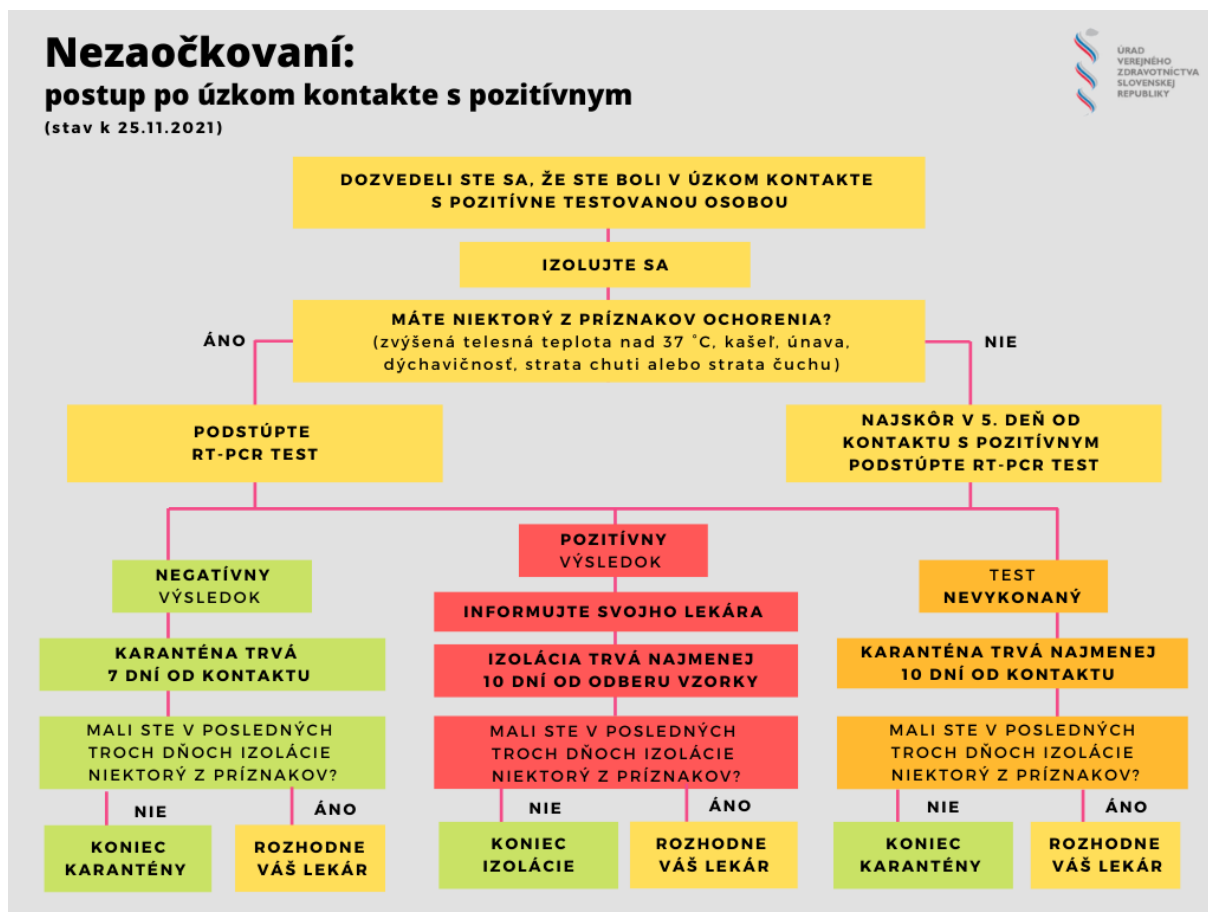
Nezaočkovaní:
postup po úzkom kontakte s pozitívnym
(stav k 25.11.2021)

ÚRAD VEREJNÉHO ZDRAVOTNÍCTVA SLOVENSKEJ REPUBLIKY

DOZVEDELI STE SA, ŽE STE BOLI V ÚZKOM KONTAKTE S POZITÍVNE TESTOVANOU OSOBOU

IZOLUJTE SA

MÁTE NIEKTORÝ Z PRÍZNAKOV OCHORENIA? (zvýšená telesná teplota nad 37 °C, kašeľ, únava, dýchavičnosť, strata chuti alebo strata čuchu)

ÁNO

NIE

PODSTÚPTE RT-PCR TEST

NAJSKÔR V 5. DEŇ OD KONTAKTU S POZITÍVNYM PODSTÚPTE RT-PCR TEST

NEGATÍVNY VÝSLEDOK

KARANTÉNA TRVÁ 7 DNÍ OD KONTAKTU

MALI STE V POSLEDNÝCH TROCH DŇOCH IZOLÁCIE NIEKTORÝ Z PRÍZNAKOV?

NIE

ÁNO

KONIEC KARANTÉNY

ROZHODNE VÁŠ LEKÁR

POZITÍVNY VÝSLEDOK

INFORMUJTE SVOJHO LEKÁRA

IZOLÁCIA TRVÁ NAJMENEJ 10 DNÍ OD ODBERU VZORKY

MALI STE V POSLEDNÝCH TROCH DŇOCH IZOLÁCIE NIEKTORÝ Z PRÍZNAKOV?

NIE

ÁNO

KONIEC IZOLÁCIE

ROZHODNE VÁŠ LEKÁR

TEST NEVYKONANÝ

KARANTÉNA TRVÁ NAJMENEJ 10 DNÍ OD KONTAKTU

MALI STE V POSLEDNÝCH TROCH DŇOCH IZOLÁCIE NIEKTORÝ Z PRÍZNAKOV?

NIE

ÁNO

KONIEC KARANTÉNY

ROZHODNE VÁŠ LEKÁR